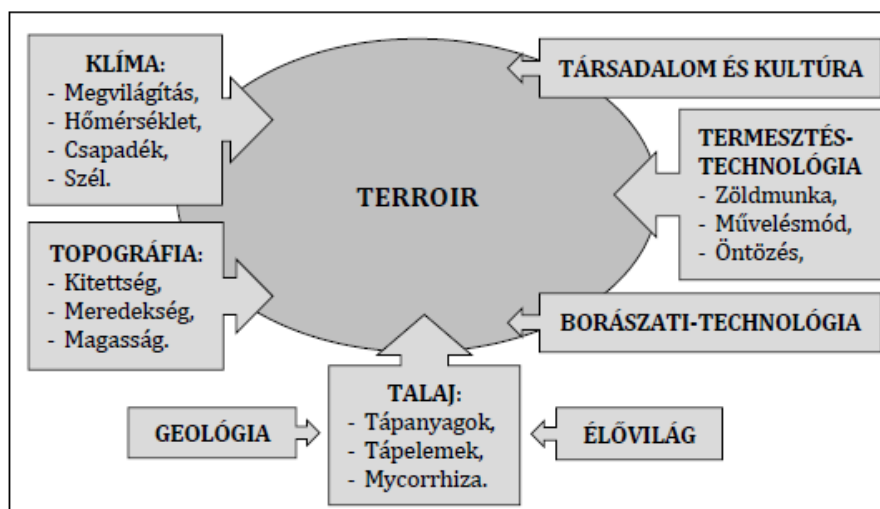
KLÍMA:
- Megvilágítás,
- Hőmérséklet,
- Csapadék,
- Szél.

TÁRSADALOM ÉS KULTÚRA

TERMESZTÉSTECHNOLÓGIA
- Zöldmunka,
- Művelésmód,
- Öntözés,

TERROIR

TOPOGRÁFIA:
- Kitettség,
- Meredekség,
- Magasság.

BORÁSZATI-TECHNOLÓGIA

GEOLÓGIA

TALAJ:
- Tápanyagok,
- Tápelemek,
- Mycorrhiza.

ÉLŐVILÁG